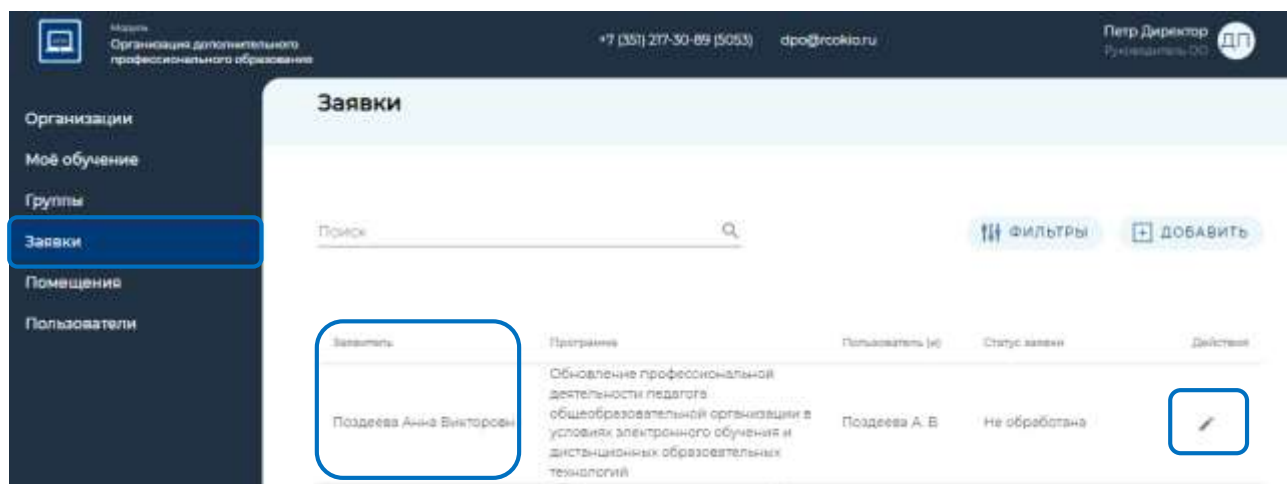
Модуль
Организация дополнительного профессионального образования

+7 (351) 217-30-89 (5053)  dpo@rcokio.ru

Петр Директор
Руководитель ОО
ДП

Организации
Моё обучение
Группы
Заявки
Помещения
Пользователи

Заявки

Поиск

ФИЛЬТРЫ
ДОБАВИТЬ

| Заявитель | Программа | Пользователь (и) | Статус заявки | Действия |
|---|---|---|---|---|
| Поздеева Анна Викторовн | Обновление профессиональной деятельности педагога общеобразовательной организации в условиях электронного обучения и дистанционных образовательных технологий | Поздеева А. В. | Не обработана | |